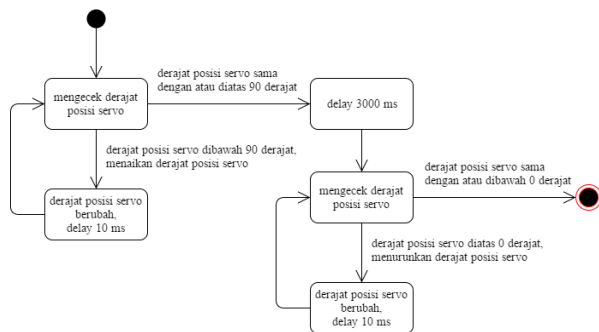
mengecek derajat posisi servo

derajat posisi servo sama dengan atau diatas 90 derajat

delay 3000 ms

derajat posisi servo dibawah 90 derajat, menaikan derajat posisi servo

derajat posisi servo berubah, delay 10 ms

mengecek derajat posisi servo

derajat posisi servo sama dengan atau dibawah 0 derajat

derajat posisi servo diatas 0 derajat, menurunkan derajat posisi servo

derajat posisi servo berubah, delay 10 ms